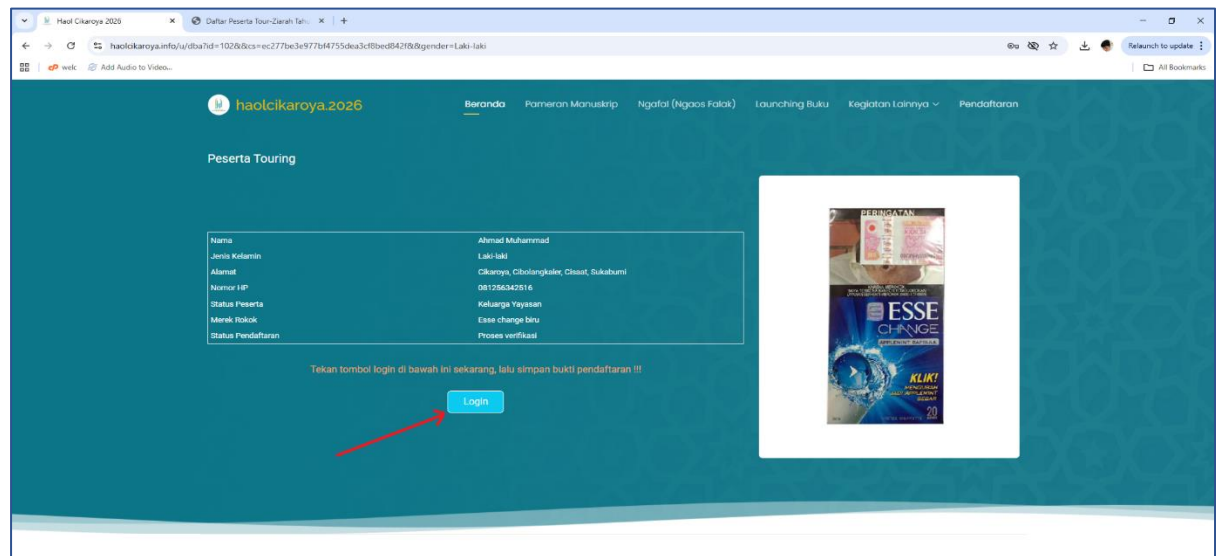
Haol Cikaroya 2026 × Daftar Peserta Tour-Ziarah Tah × +

haolcikaroya.info/u/dba?id=102&&cs=ec277be3e977bf4755dea3cf8bed842f&&gender=Laki-laki

Relaunch to update

welc Add Audio to Video...

All Bookmarks

haolcikaroya.2026

Beranda Pameran Manuskrip Ngafal (Ngaos Falak) Launching Buku Kegiatan Lainnya Pendaftaran

Peserta Touring

| Nama | Ahmad Muhammad |
|---|---|
| Jenis Kelamin | Laki-laki |
| Alamat | Cikaroya, Cibolangkaler, Cisaat, Sukabumi |
| Nomor HP | 081256342516 |
| Status Peserta | Keluarga Yayasan |
| Merek Rokok | Esse change biru |
| Status Pendaftaran | Proses verifikasi |

Tekan tombol login di bawah ini sekarang, lalu simpan bukti pendaftaran !!!

Login

PERINGATAN

ESSE CHANGE

APPLEMINT CAPSULE

KLIK!

20